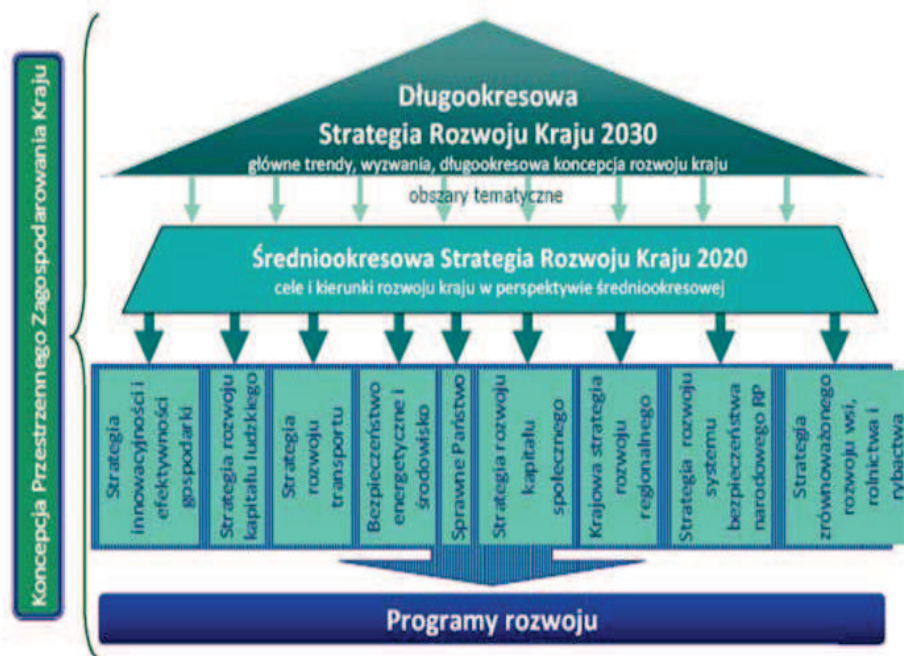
Koncepcja Przestrzennego Zagospodarowania Kraju

Długookresowa
Strategia Rozwoju Kraju 2030
główne trendy, wyzwania, długookresowa koncepcja rozwoju kraju

obszary tematyczne

Średniookresowa Strategia Rozwoju Kraju 2020
cele i kierunki rozwoju kraju w perspektywie średniookresowej

Strategia innowacyjności i efektywności gospodarki

Strategia rozwoju kapitału ludzkiego

Strategia rozwoju transportu

Bezpieczeństwo energetyczne i środowisko

Sprawne Państwo

Strategia rozwoju kapitału społecznego

Krajowa strategia rozwoju regionalnego

Strategia rozwoju systemu bezpieczeństwa narodowego RP

Strategia zrównoważonego rozwoju wsi, rolnictwa i rybactwa

Programy rozwoju